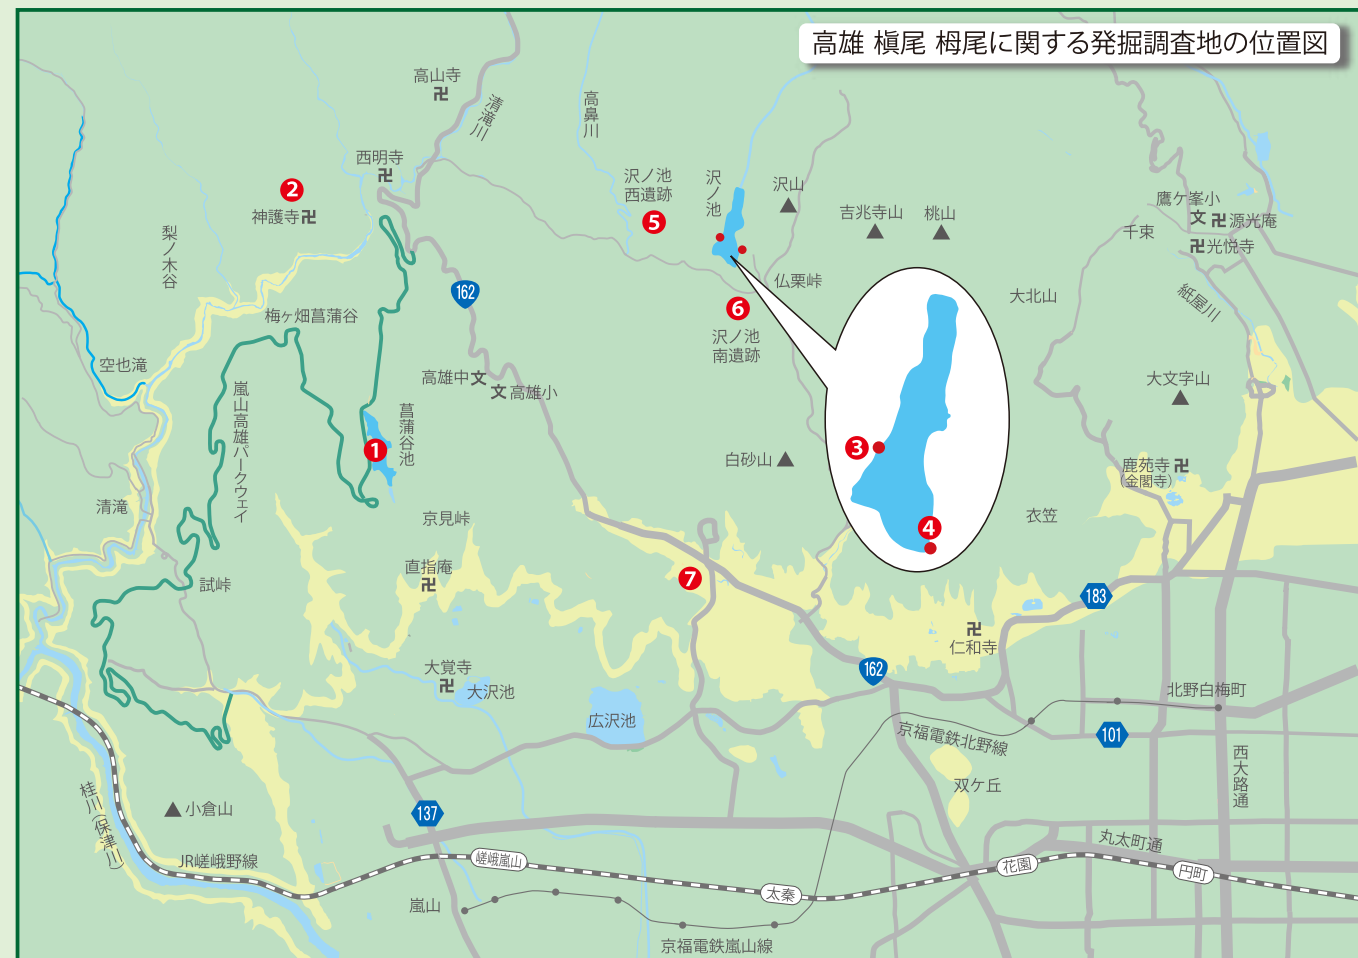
高雄 槇尾 栂尾に関する発掘調査地の位置図

高山寺
清滝川
高鼻川
西明寺
2
神護寺
沢ノ池西遺跡
5
沢ノ池
沢山
吉兆寺山
桃山
鷹ケ峯小
源光庵
千束
光悦寺
梨ノ木谷
162
仏栗峠
6
沢ノ池南遺跡
大北山
紙屋川
梅ケ畑菖蒲谷
空也滝
高雄中
高雄小
嵐山高雄パークウェイ
菖蒲谷池
1
3
4
大文字山
白砂山
鹿苑寺（金閣寺）
清滝
京見峠
衣笠
試峠
直指庵
7
183
仁和寺
大覚寺
大沢池
162
広沢池
北野白梅町
京福電鉄北野線
101
西大路通
双ケ丘
桂川（保津川）
小倉山
137
丸太町通
JR嵯峨野線
嵯峨嵐山
太秦
花園
円町
嵐山
京福電鉄嵐山線